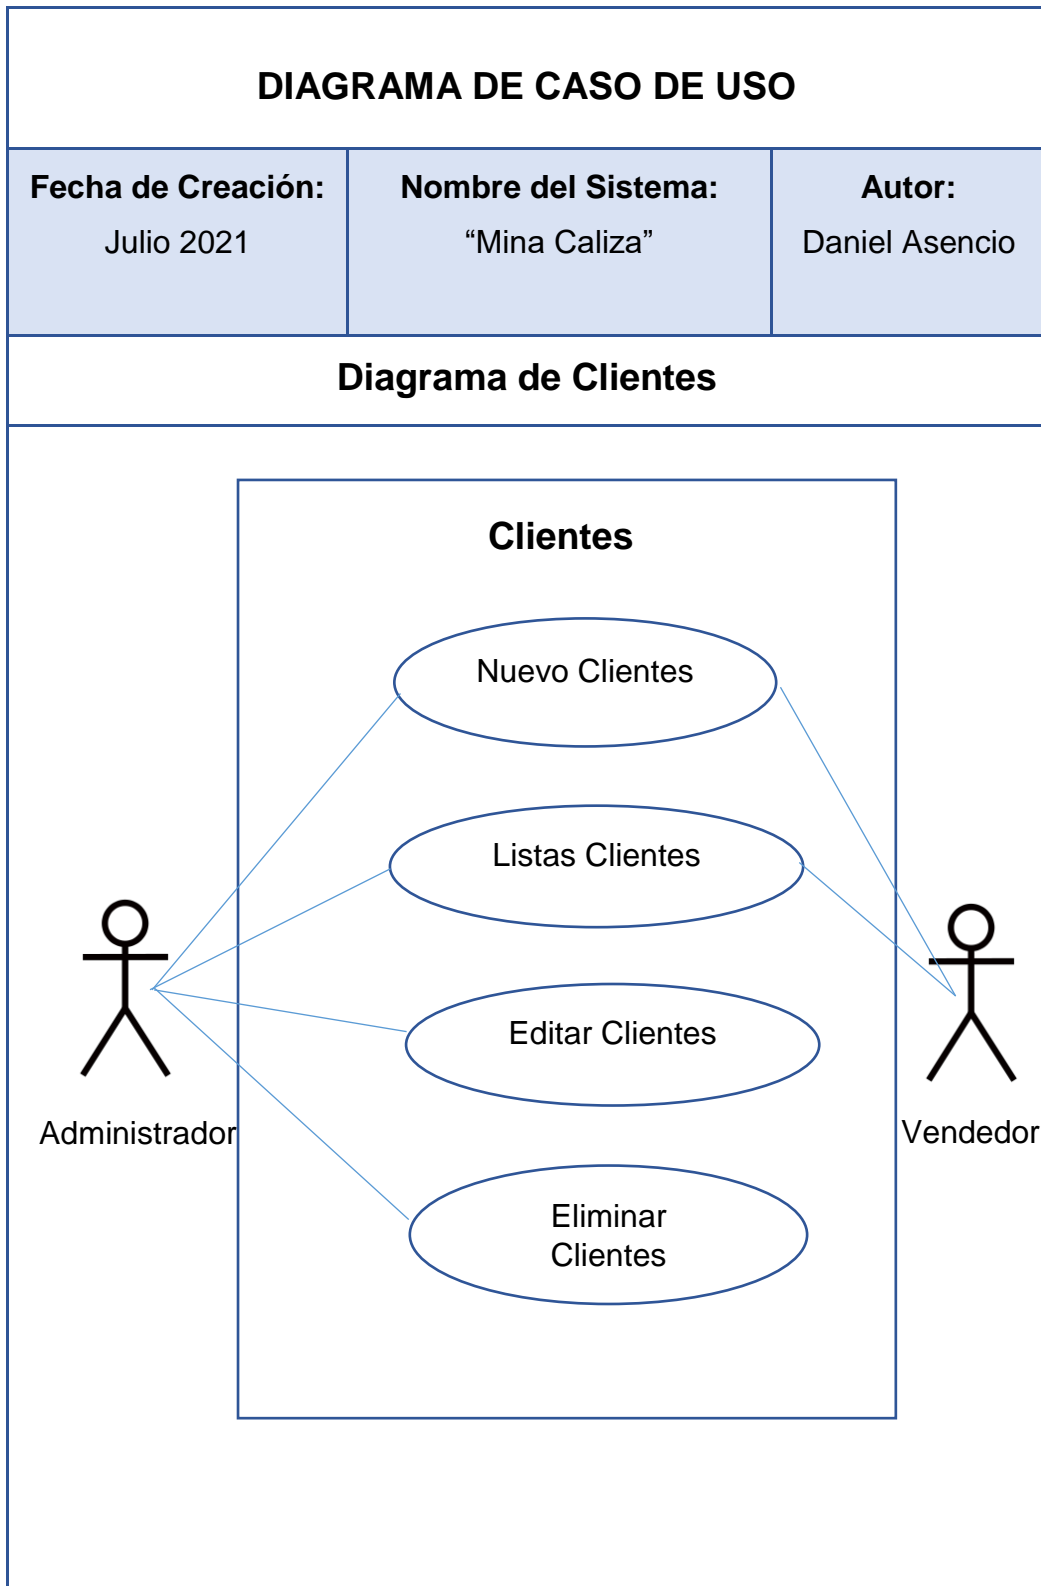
DIAGRAMA DE CASO DE USO

| Fecha de Creación: Julio 2021 | Nombre del Sistema: “Mina Caliza” | Autor: Daniel Asencio |
|---|---|---|

Diagrama de Clientes

Clientes

Nuevo Clientes

Listas Clientes

Editar Clientes

Eliminar Clientes

Administrador

Vendedor